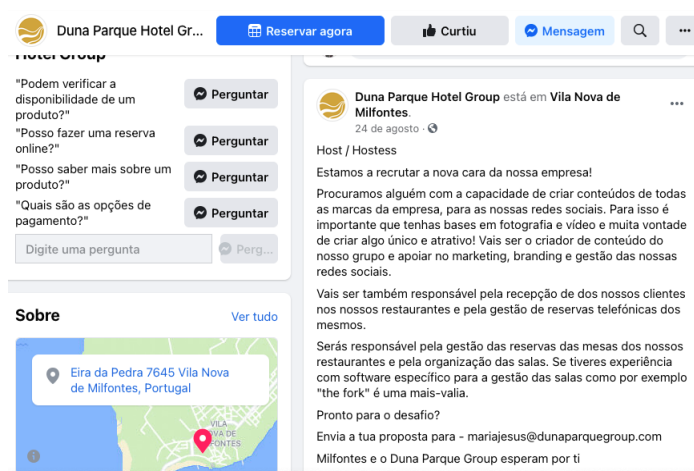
Duna Parque Hotel Gr...

Reservar agora

Curtiu

Mensagem

Hotel Group

"Podem verificar a disponibilidade de um produto?"

Perguntar

"Posso fazer uma reserva online?"

Perguntar

"Posso saber mais sobre um produto?"

Perguntar

"Quais são as opções de pagamento?"

Perguntar

Digite uma pergunta

Perg...

Sobre

Ver tudo

Eira da Pedra 7645 Vila Nova de Milfontes, Portugal

VILA NOVA DE MILFONTES

Duna Parque Hotel Group está em Vila Nova de Milfontes.

24 de agosto ·

Host / Hostess

Estamos a recrutar a nova cara da nossa empresa!

Procuramos alguém com a capacidade de criar conteúdos de todas as marcas da empresa, para as nossas redes sociais. Para isso é importante que tenhas bases em fotografia e vídeo e muita vontade de criar algo único e atrativo! Vais ser o criador de conteúdo do nosso grupo e apoiar no marketing, branding e gestão das nossas redes sociais.

Vais ser também responsável pela recepção de dos nossos clientes nos nossos restaurantes e pela gestão de reservas telefónicas dos mesmos.

Serás responsável pela gestão das reservas das mesas dos nossos restaurantes e pela organização das salas. Se tiveres experiência com software específico para a gestão das salas como por exemplo "the fork" é uma mais-valia.

Pronto para o desafio?

Envia a tua proposta para - mariajesus@dunaparquegroup.com

Milfontes e o Duna Parque Group esperam por ti